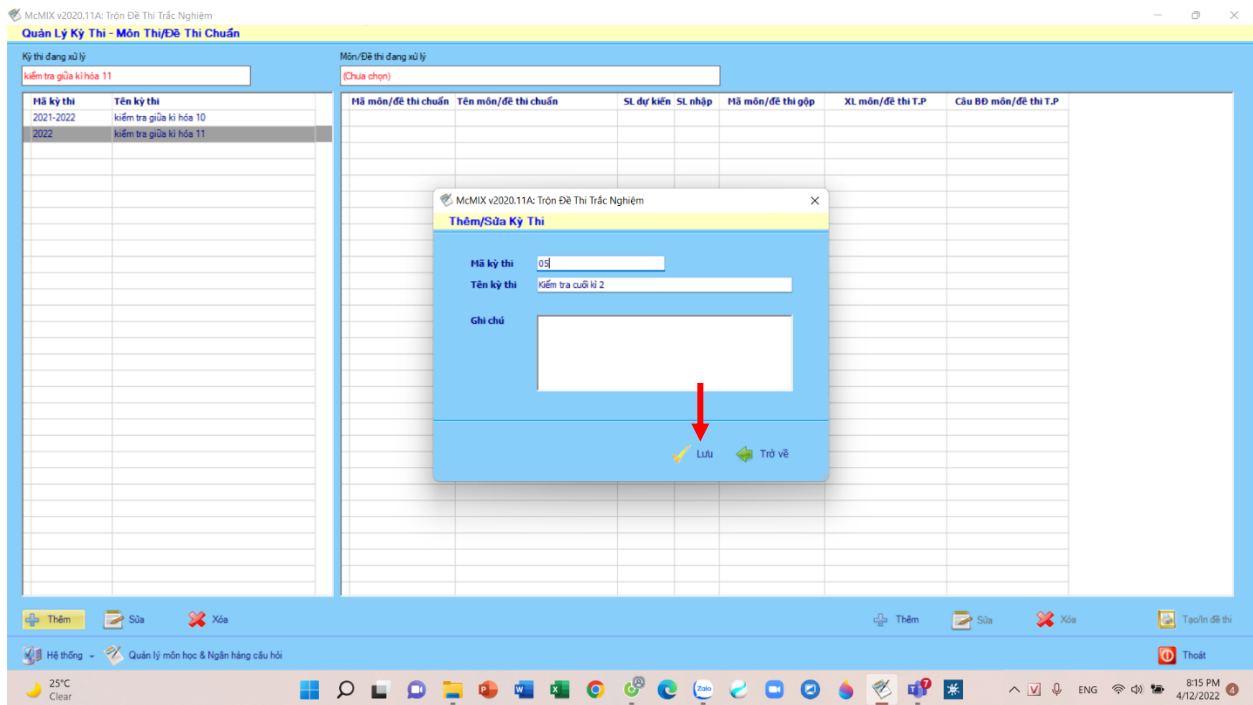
McMIX v2020.11A: Trộn Đề Thi Trắc Nghiệm

Quản Lý Kỳ Thi - Môn Thi/Đề Thi Chuẩn

Kỳ thi đang xử lý
kiểm tra giữa kì hóa 11

Môn/Đề thi đang xử lý
(Chưa chọn)

| Mã kỳ thi | Tên kỳ thi |
|---|---|
| 2021-2022 | kiểm tra giữa kì hóa 10 |
| 2022 | kiểm tra giữa kì hóa 11 |

| Mã môn/đề thi chuẩn | Tên môn/đề thi chuẩn | SL dự kiến | SL nhập | Mã môn/đề thi gộp | XL môn/đề thi T.P | Câu BĐ môn/đề thi T.P |
|---|---|---|---|---|---|---|

McMIX v2020.11A: Trộn Đề Thi Trắc Nghiệm
Thêm/Sửa Kỳ Thi
Mã kỳ thi 05
Tên kỳ thi Kiểm tra cuối kì 2
Ghi chú
Lưu
Trở về

Thêm Sửa Xóa
Thêm Sửa Xóa Tạo/In đề thi
Hệ thống Quản lý môn học & Ngân hàng câu hỏi
Thoát

25°C
Clear
ENG
8:15 PM
4/12/2022